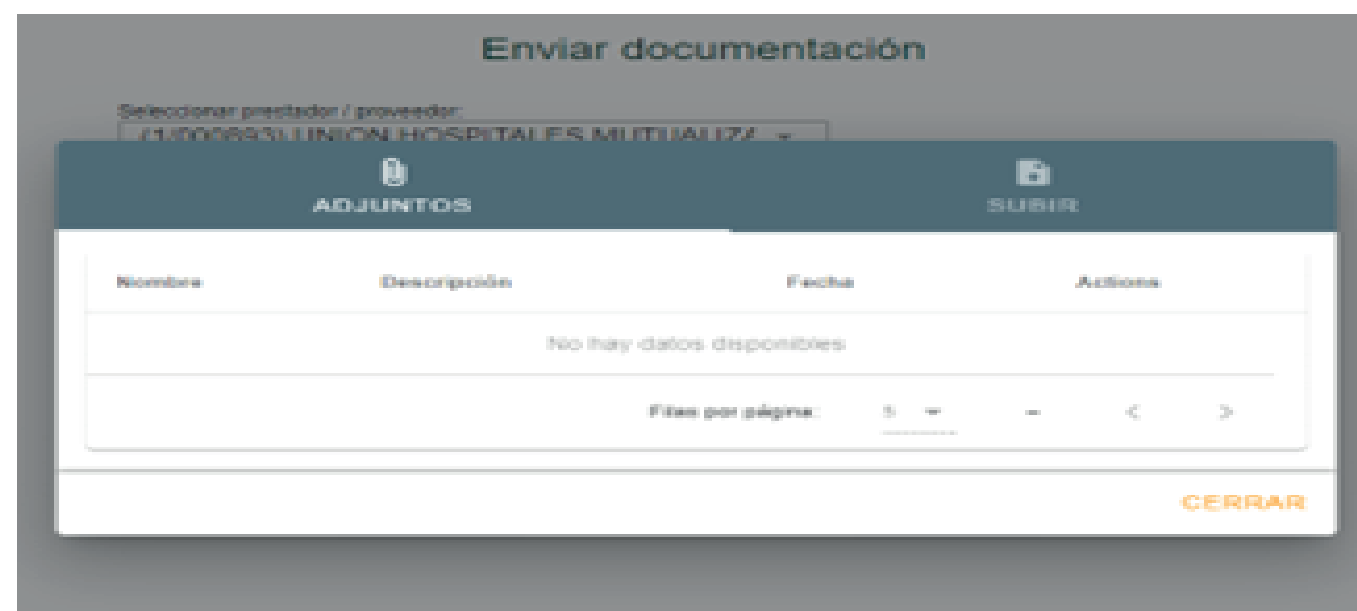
Enviar documentación

Seleccionar prestador / proveedor:
(1/200593) UNION HOSPITALES MUTUALIZA

ADJUNTOS

SUBIR

| Nombre | Descripción | Fecha | Actions |
|---|---|---|---|
| No hay datos disponibles | | | |

Filas por página: 5 –

CERRAR